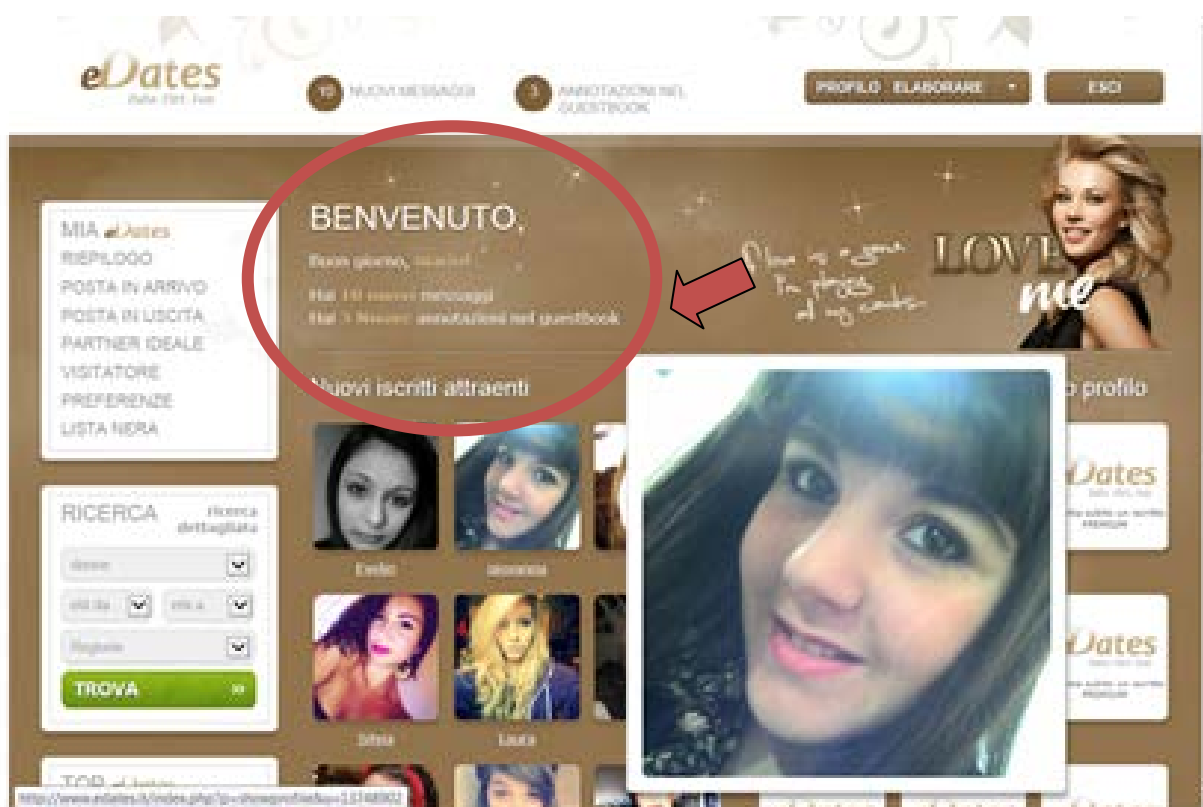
eDates
Date. Flirt. Fun

10 NUOVI MESSAGGI

3 ANNOTAZIONI NEL GUESTBOOK

PROFILO ELABORARE

ESCI

MIA eDates
RIEPILOGO
POSTA IN ARRIVO
POSTA IN USCITA
PARTNER IDEALE
VISITATORE
PREFERENZE
LISTA NERA

BENVENUTO,
Buon giorno, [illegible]
Hai 10 nuovo messaggi
Hai 3 Nuovo annotazioni nel guestbook

LOVE me

Nuovi iscritti attraenti

profilo

Evelin
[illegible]

RICERCA
Ricerca dettagliata

donne
età da
età a
Regione

TROVA

Silvia
Laura

eDates
Date. Flirt. Fun
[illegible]
PREMIUM

eDates
Date. Flirt. Fun
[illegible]
PREMIUM

TOP eDates

http://www.edates.it/index.php?p=showprofile&u=13748902